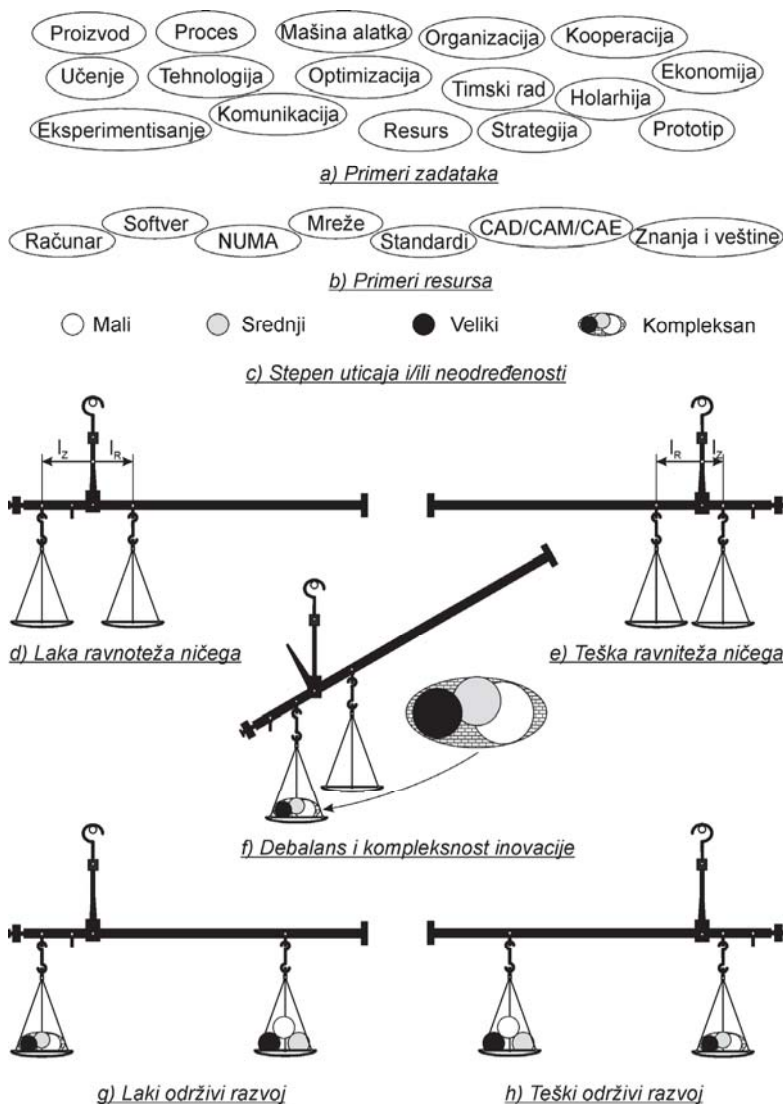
Proizvod Proces Mašina alatka Organizacija Kooperacija
Učenje Tehnologija Optimizacija Timski rad Ekonomija
Holarhija
Komunikacija
Eksperimentisanje Resurs Strategija Prototip

a) Primeri zadataka

Računar Softver NUMA Mreže Standardi CAD/CAM/CAE Znanja i veštine

b) Primeri resursa

Mali Srednji Veliki Kompleksan

c) Stepen uticaja i/ili neodređenosti

$l_Z$ $l_R$

$l_R$ $l_Z$

d) Laka ravnoteža ničega

e) Teška ravniteža ničega

f) Debalans i kompleksnost inovacije

g) Laki održivi razvoj

h) Teški održivi razvoj